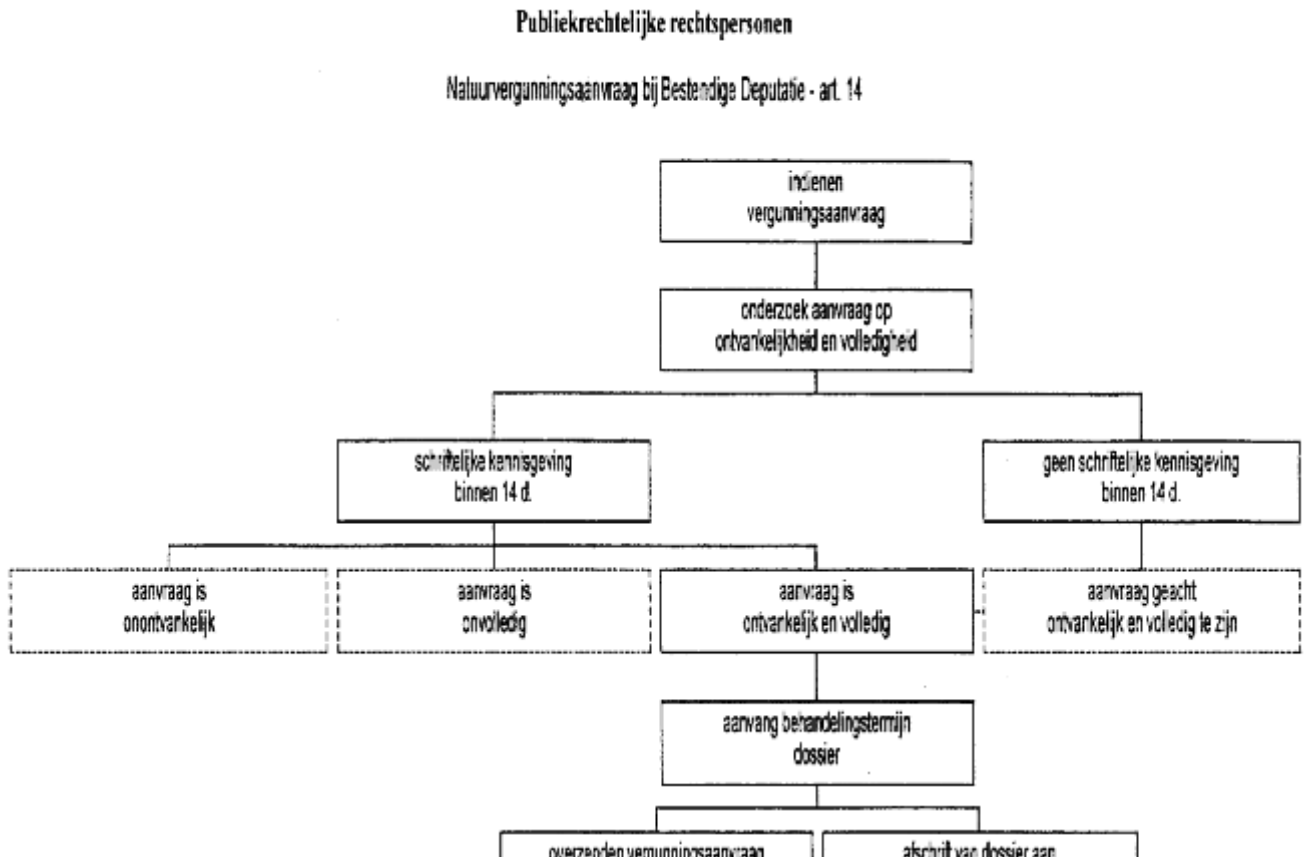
Publiekrechtelijke rechtspersonen

Natuurvergunningsaanvraag bij Bestendige Deputatie - art. 14

indienen vergunningsaanvraag

onderzoek aanvraag op ontvankelijkheid en volledigheid

schriftelijke kennisgeving binnen 14 d.

geen schriftelijke kennisgeving binnen 14 d.

aanvraag is onontvankelijk

aanvraag is onvolledig

aanvraag is ontvankelijk en volledig

aanvraag geacht ontvankelijk en volledig te zijn

aanvang behandelingstermijn dossier

overzenden vergunningsaanvraag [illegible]

afschrift van dossier aan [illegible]